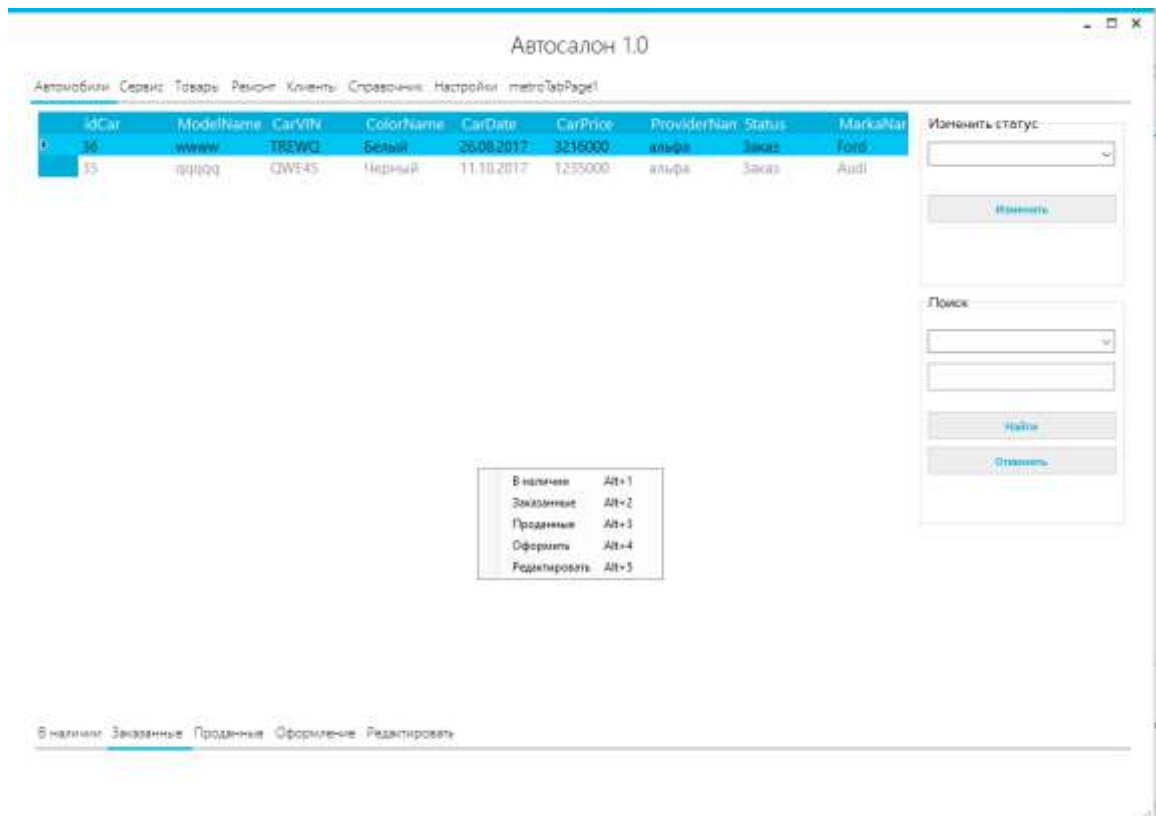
_ □ ×

Автосалон 1.0

Автомобили Сервис Товары Ремонт Клиенты Справочник Настройки metroTabPage1

| idCar | ModelName | CarVIN | ColorName | CarDate | CarPrice | ProviderNan | Status | MarkaNar |
|---|---|---|---|---|---|---|---|---|
| 36 | wwww | TREWQ | Белый | 26.08.2017 | 3216000 | альфа | Заказ | Ford |
| 35 | qqqqq | QWE45 | Черный | 11.10.2017 | 1235000 | альфа | Заказ | Audi |

Изменить статус

Изменить

Поиск

Найти

Отменить

В наличии Alt+1
Заказанные Alt+2
Проданные Alt+3
Оформить Alt+4
Редактировать Alt+5

В наличии Заказанные Проданные Оформление Редактировать